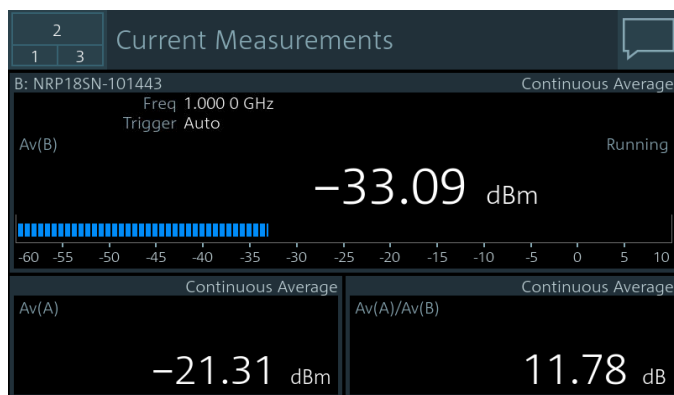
2
1 3
Current Measurements

B: NRP18SN-101443
Continuous Average
Freq 1.000 0 GHz
Trigger Auto
Av(B)
Running
−33.09 dBm
-60 -55 -50 -45 -40 -35 -30 -25 -20 -15 -10 -5 0 5 10

Continuous Average
Av(A)
−21.31 dBm

Continuous Average
Av(A)/Av(B)
11.78 dB